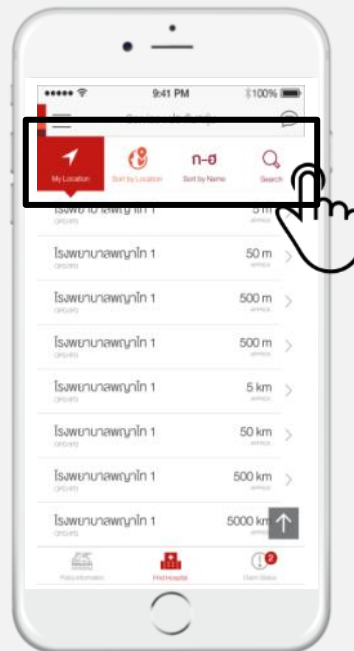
●●●●● 9:41 PM 100%

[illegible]

My Location
Sort by Location
ก-ฮ
Sort by Name
Search

โรงพยาบาลพญาไท 1 5 m

โรงพยาบาลพญาไท 1 50 m
OPD/IPD APPROX.

โรงพยาบาลพญาไท 1 500 m
OPD/IPD APPROX.

โรงพยาบาลพญาไท 1 500 m
OPD/IPD APPROX.

โรงพยาบาลพญาไท 1 5 km
OPD/IPD APPROX.

โรงพยาบาลพญาไท 1 50 km
OPD/IPD APPROX.

โรงพยาบาลพญาไท 1 500 km
OPD/IPD APPROX.

โรงพยาบาลพญาไท 1 5000 km
OPD/IPD

Policy information
Find Hospital
2
Claim Status